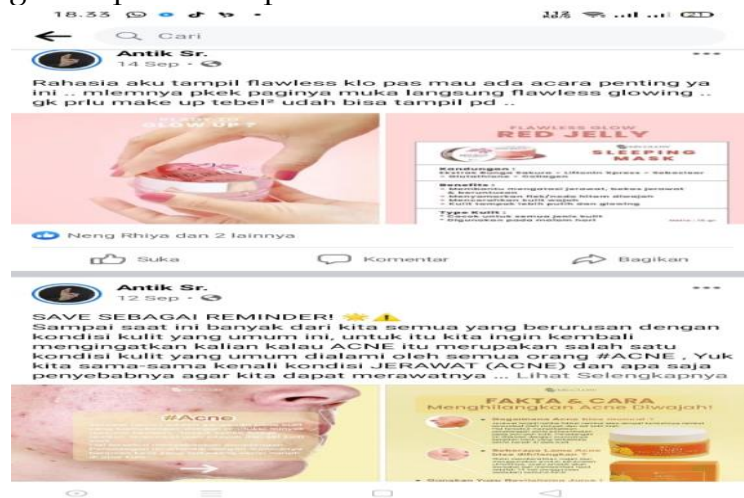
18.33

Cari

Antik Sr.
14 Sep ·

Rahasia aku tampil flawless klo pas mau ada acara penting ya ini .. mlemnya pkek paginya muka langsung flawless glowing .. gk prlu make up tebel² udah bisa tampil pd ..

GLOW UP ?

FLAWLESS GLOW
RED JELLY
SLEEPING MASK

Kandungan :
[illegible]

Benefits :
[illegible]

Type Kulit :
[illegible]

Neng Rhiya dan 2 lainnya

Suka Komentar Bagikan

Antik Sr.
12 Sep ·

SAVE SEBAGAI REMINDER!
Sampai saat ini banyak dari kita semua yang berurusan dengan kondisi kulit yang umum ini, untuk itu kita ingin kembali mengingatkan kalian kalau ACNE itu merupakan salah satu kondisi kulit yang umum dialami oleh semua orang #ACNE , Yuk kita sama-sama kenali kondisi JERAWAT (ACNE) dan apa saja penyebabnya agar kita dapat merawatnya ... Lihat Selengkapnya

#Acne

FAKTA & CARA
Menghilangkan Acne Diwajah!

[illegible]